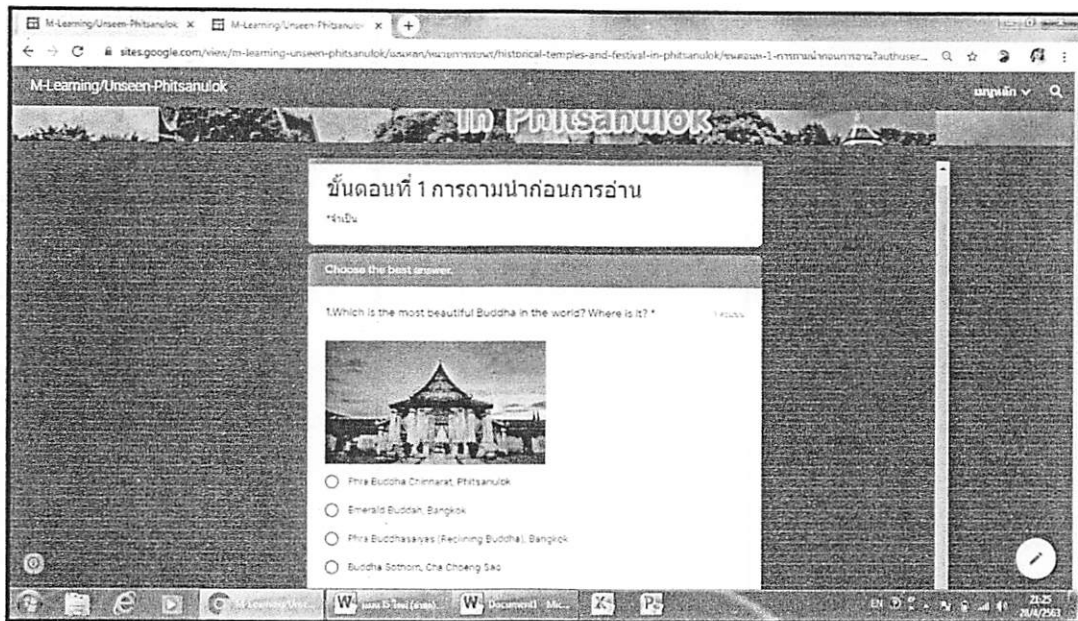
M-Learning/Unseen-Phitsanulok × M-Learning/Unseen-Phitsanulok × +

sites.google.com/view/m-learning-unseen-phitsanulok/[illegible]/historical-temples-and-festival-in-phitsanulok/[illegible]

M-Learning/Unseen-Phitsanulok

in Phitsanulok

ขั้นตอนที่ 1 การถามนำก่อนการอ่าน

*จำเป็น

Choose the best answer.

1.Which is the most beautiful Buddha in the world? Where is it? *

Phra Buddha Chinnarat, Phitsanulok

Emerald Buddah, Bangkok

Phra Buddhasaiyas (Reclining Buddha), Bangkok

Buddha Sothorn, Cha Choeng Sao

M-Learning/Unse... Document1 - Mic...

EN 21:25 28/4/2563